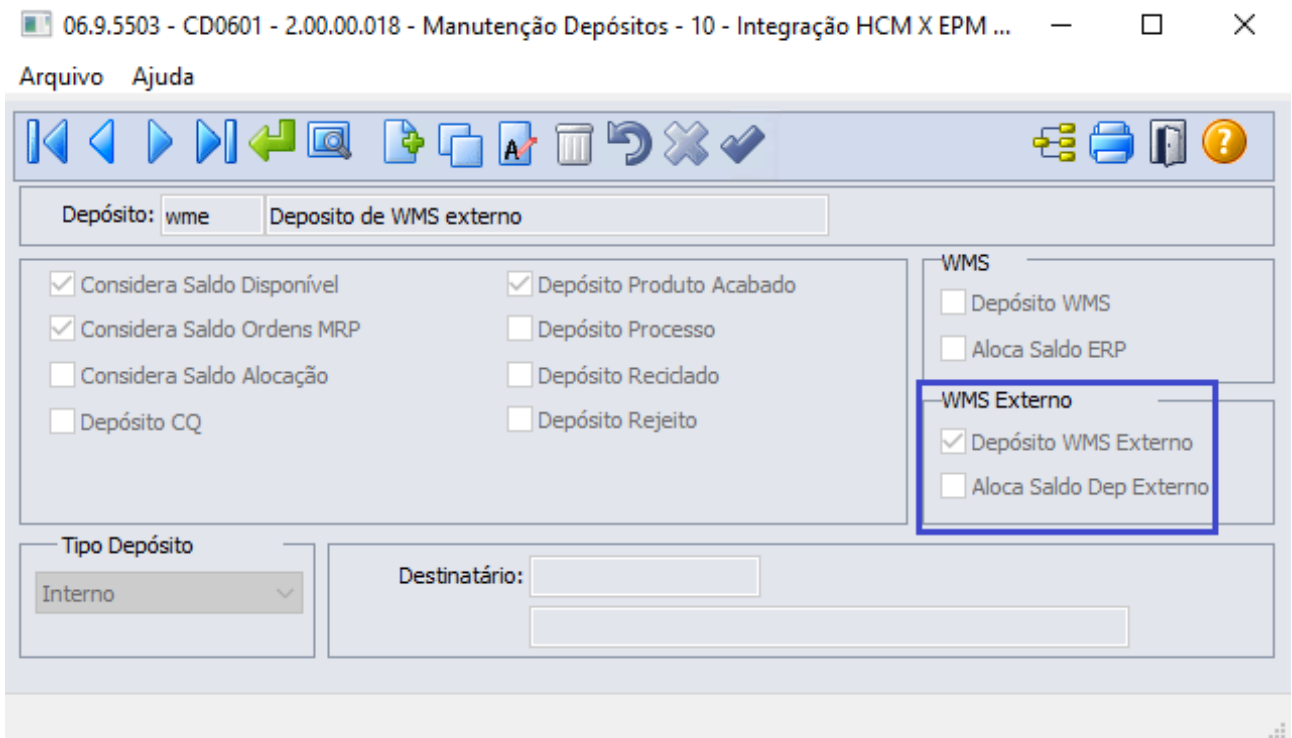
06.9.5503 - CD0601 - 2.00.00.018 - Manutenção Depósitos - 10 - Integração HCM X EPM ...

Arquivo Ajuda

Depósito: wme Deposito de WMS externo

Considera Saldo Disponível
Considera Saldo Ordens MRP
Considera Saldo Alocação
Depósito CQ

Depósito Produto Acabado
Depósito Processo
Depósito Reciclado
Depósito Rejeito

WMS
Depósito WMS
Aloca Saldo ERP

WMS Externo
Depósito WMS Externo
Aloca Saldo Dep Externo

Tipo Depósito
Interno

Destinatário: